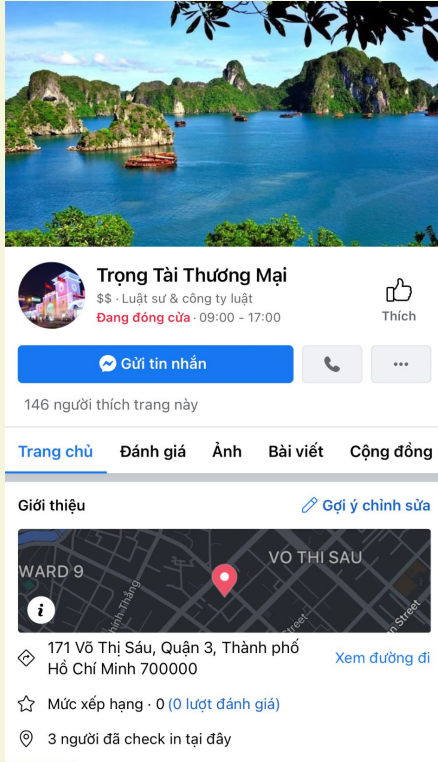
Trọng Tài Thương Mại

$$ · Luật sư & công ty luật

Đang đóng cửa · 09:00 - 17:00

Thích

Gửi tin nhắn

...

146 người thích trang này

Trang chủ Đánh giá Ảnh Bài viết Cộng đồng

Giới thiệu

Gợi ý chỉnh sửa

WARD 9

VO THI SAU

Street

Street

i

171 Võ Thị Sáu, Quận 3, Thành phố Hồ Chí Minh 700000

Xem đường đi

Mức xếp hạng · 0 (0 lượt đánh giá)

3 người đã check in tại đây